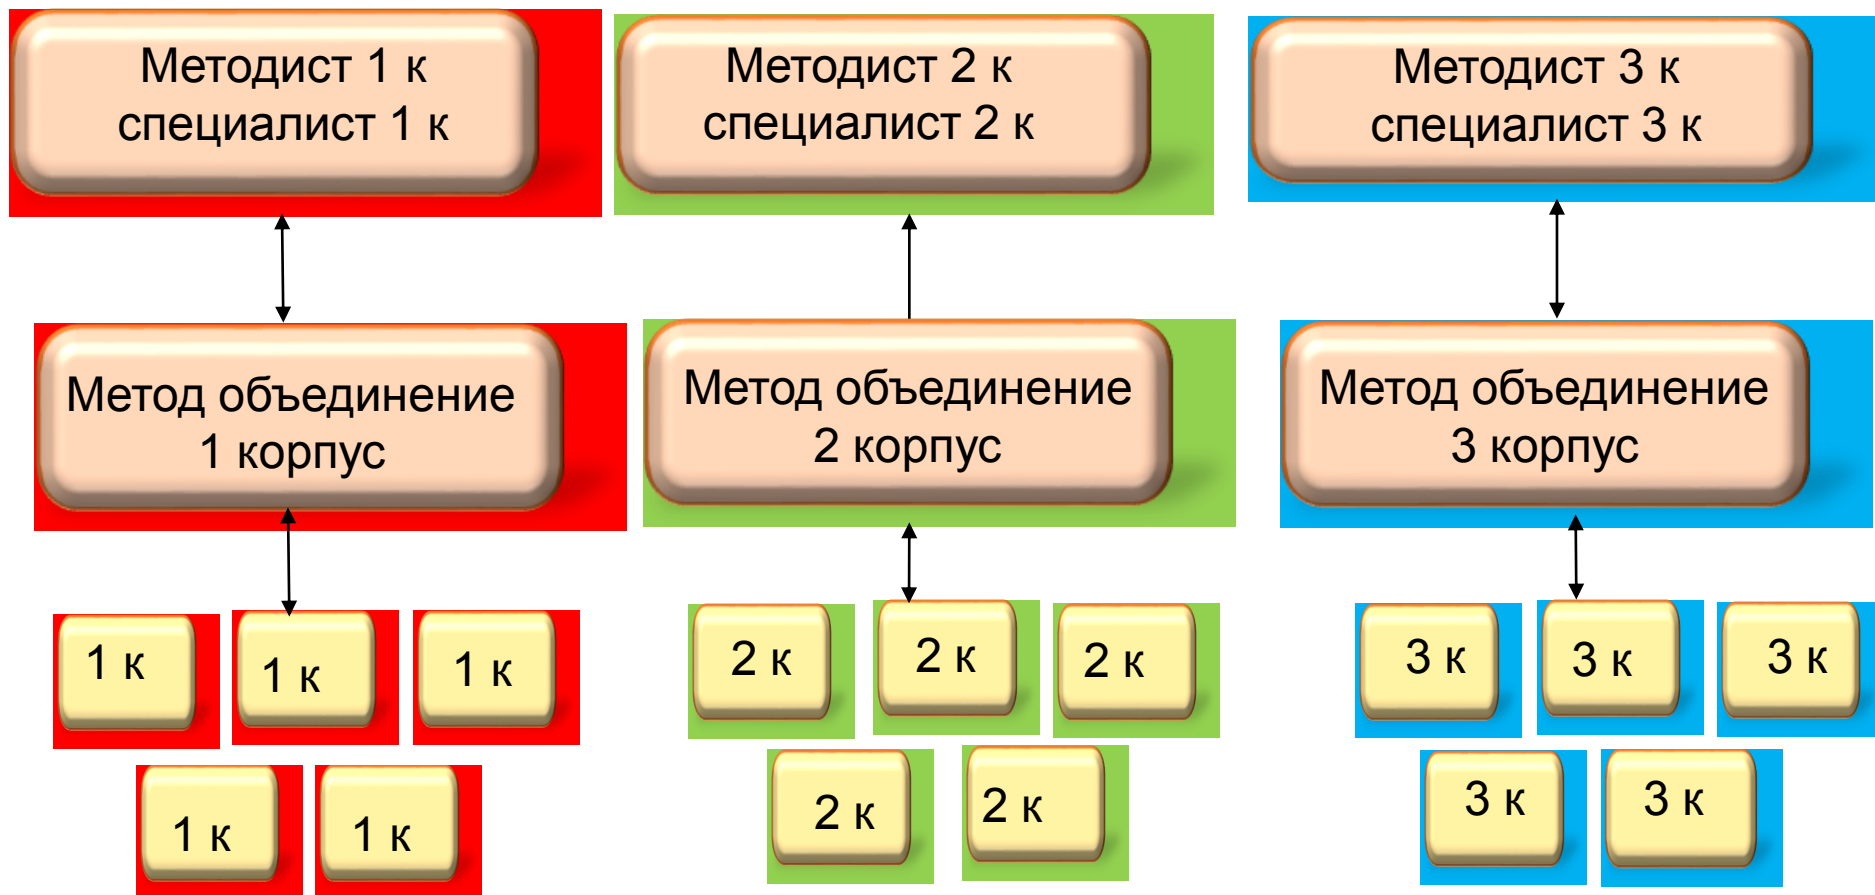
Методист 1 к специалист 1 к

Методист 2 к специалист 2 к

Методист 3 к специалист 3 к

Метод объединение 1 корпус

Метод объединение 2 корпус

Метод объединение 3 корпус

1 к

1 к

1 к

1 к

1 к

2 к

2 к

2 к

2 к

2 к

3 к

3 к

3 к

3 к

3 к